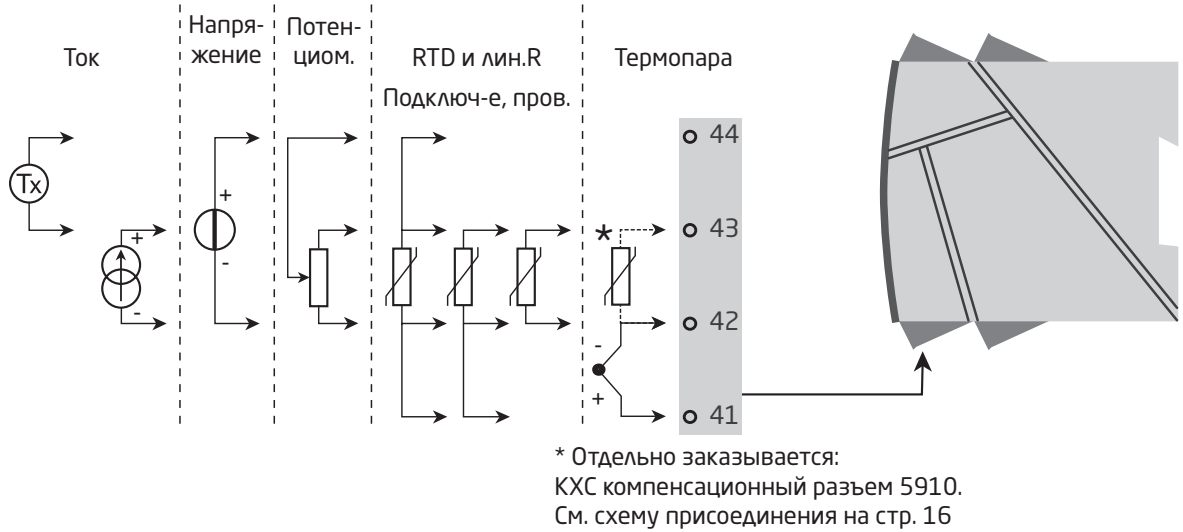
Ток

Напряжение

Потенциом.

RTD и лин.R

Подключ-е, пров.

Термопара

Tx

+

-

+

-

*

-

+

44

43

42

41

* Отдельно заказывается:
КХС компенсационный разъем 5910.
См. схему присоединения на стр. 16